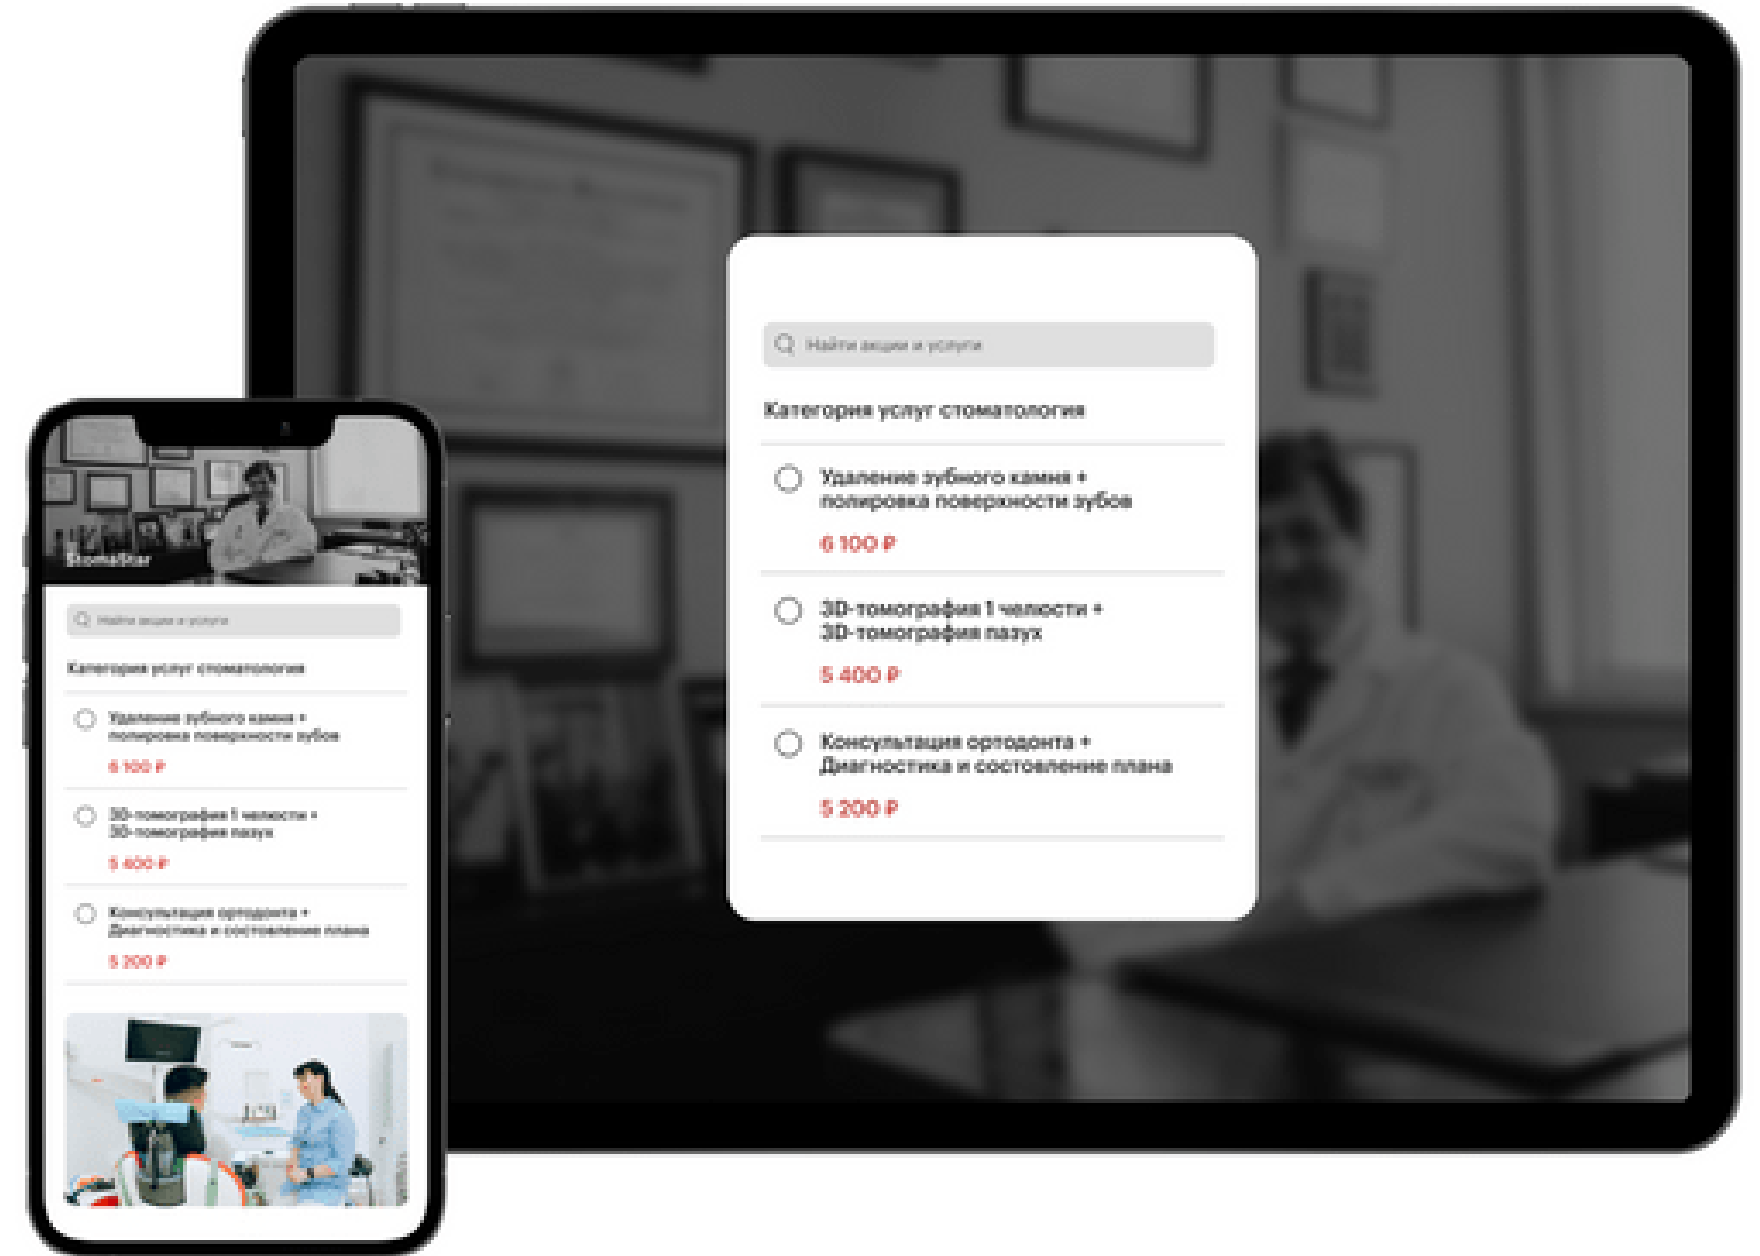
Найти акции и услуги

Категория услуг стоматология

Удаление зубного камня + полировка поверхности зубов

6 100 ₽

3D-томография 1 челюсти + 3D-томография пазух

5 400 ₽

Консультация ортодонта + Диагностика и состовление плана

5 200 ₽

StomaStar

Найти акции и услуги

Категория услуг стоматология

Удаление зубного камня + полировка поверхности зубов

6 100 ₽

3D-томография 1 челюсти + 3D-томография пазух

5 400 ₽

Консультация ортодонта + Диагностика и состовление плана

5 200 ₽